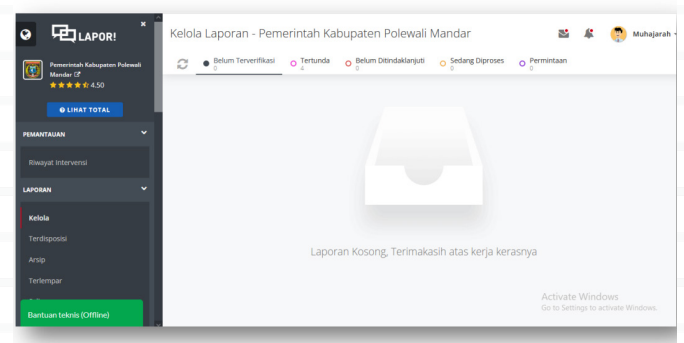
LAPOR!

Pemerintah Kabupaten Polewali Mandar

4.50

LIHAT TOTAL

PEMANTAUAN

Riwayat Intervensi

LAPORAN

Kelola

Terdisposisi

Arsip

Terlempar

Bantuan teknis (Offline)

Kelola Laporan - Pemerintah Kabupaten Polewali Mandar

Muhajarah

Belum Terverifikasi 0

Tertunda 4

Belum Ditindaklanjuti 0

Sedang Diproses 0

Permintaan 0

Laporan Kosong, Terimakasih atas kerja kerasnya

Activate Windows
Go to Settings to activate Windows.